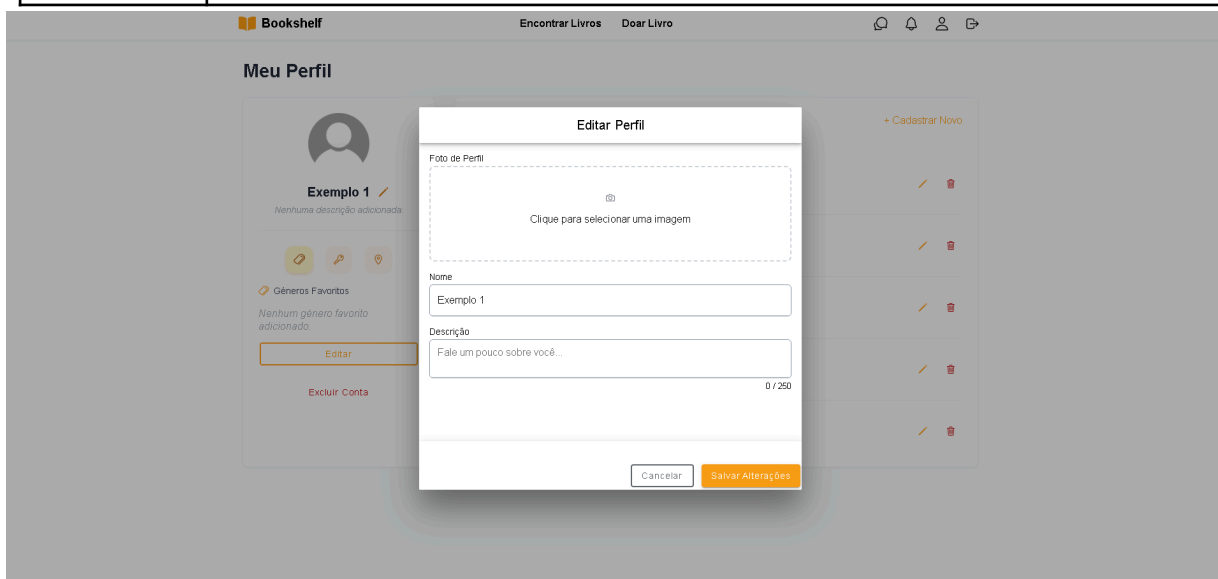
Bookshelf

Encontrar Livros Doar Livro

Meu Perfil

Exemplo 1

Nenhuma descrição adicionada

Gêneros Favoritos

Nenhum gênero favorito adicionado.

Editar

Excluir Conta

+ Cadastrar Novo

Editar Perfil

Foto de Perfil

Clique para selecionar uma imagem

Nome

Exemplo 1

Descrição

Fale um pouco sobre você...

0 / 250

Cancelar

Salvar Alterações